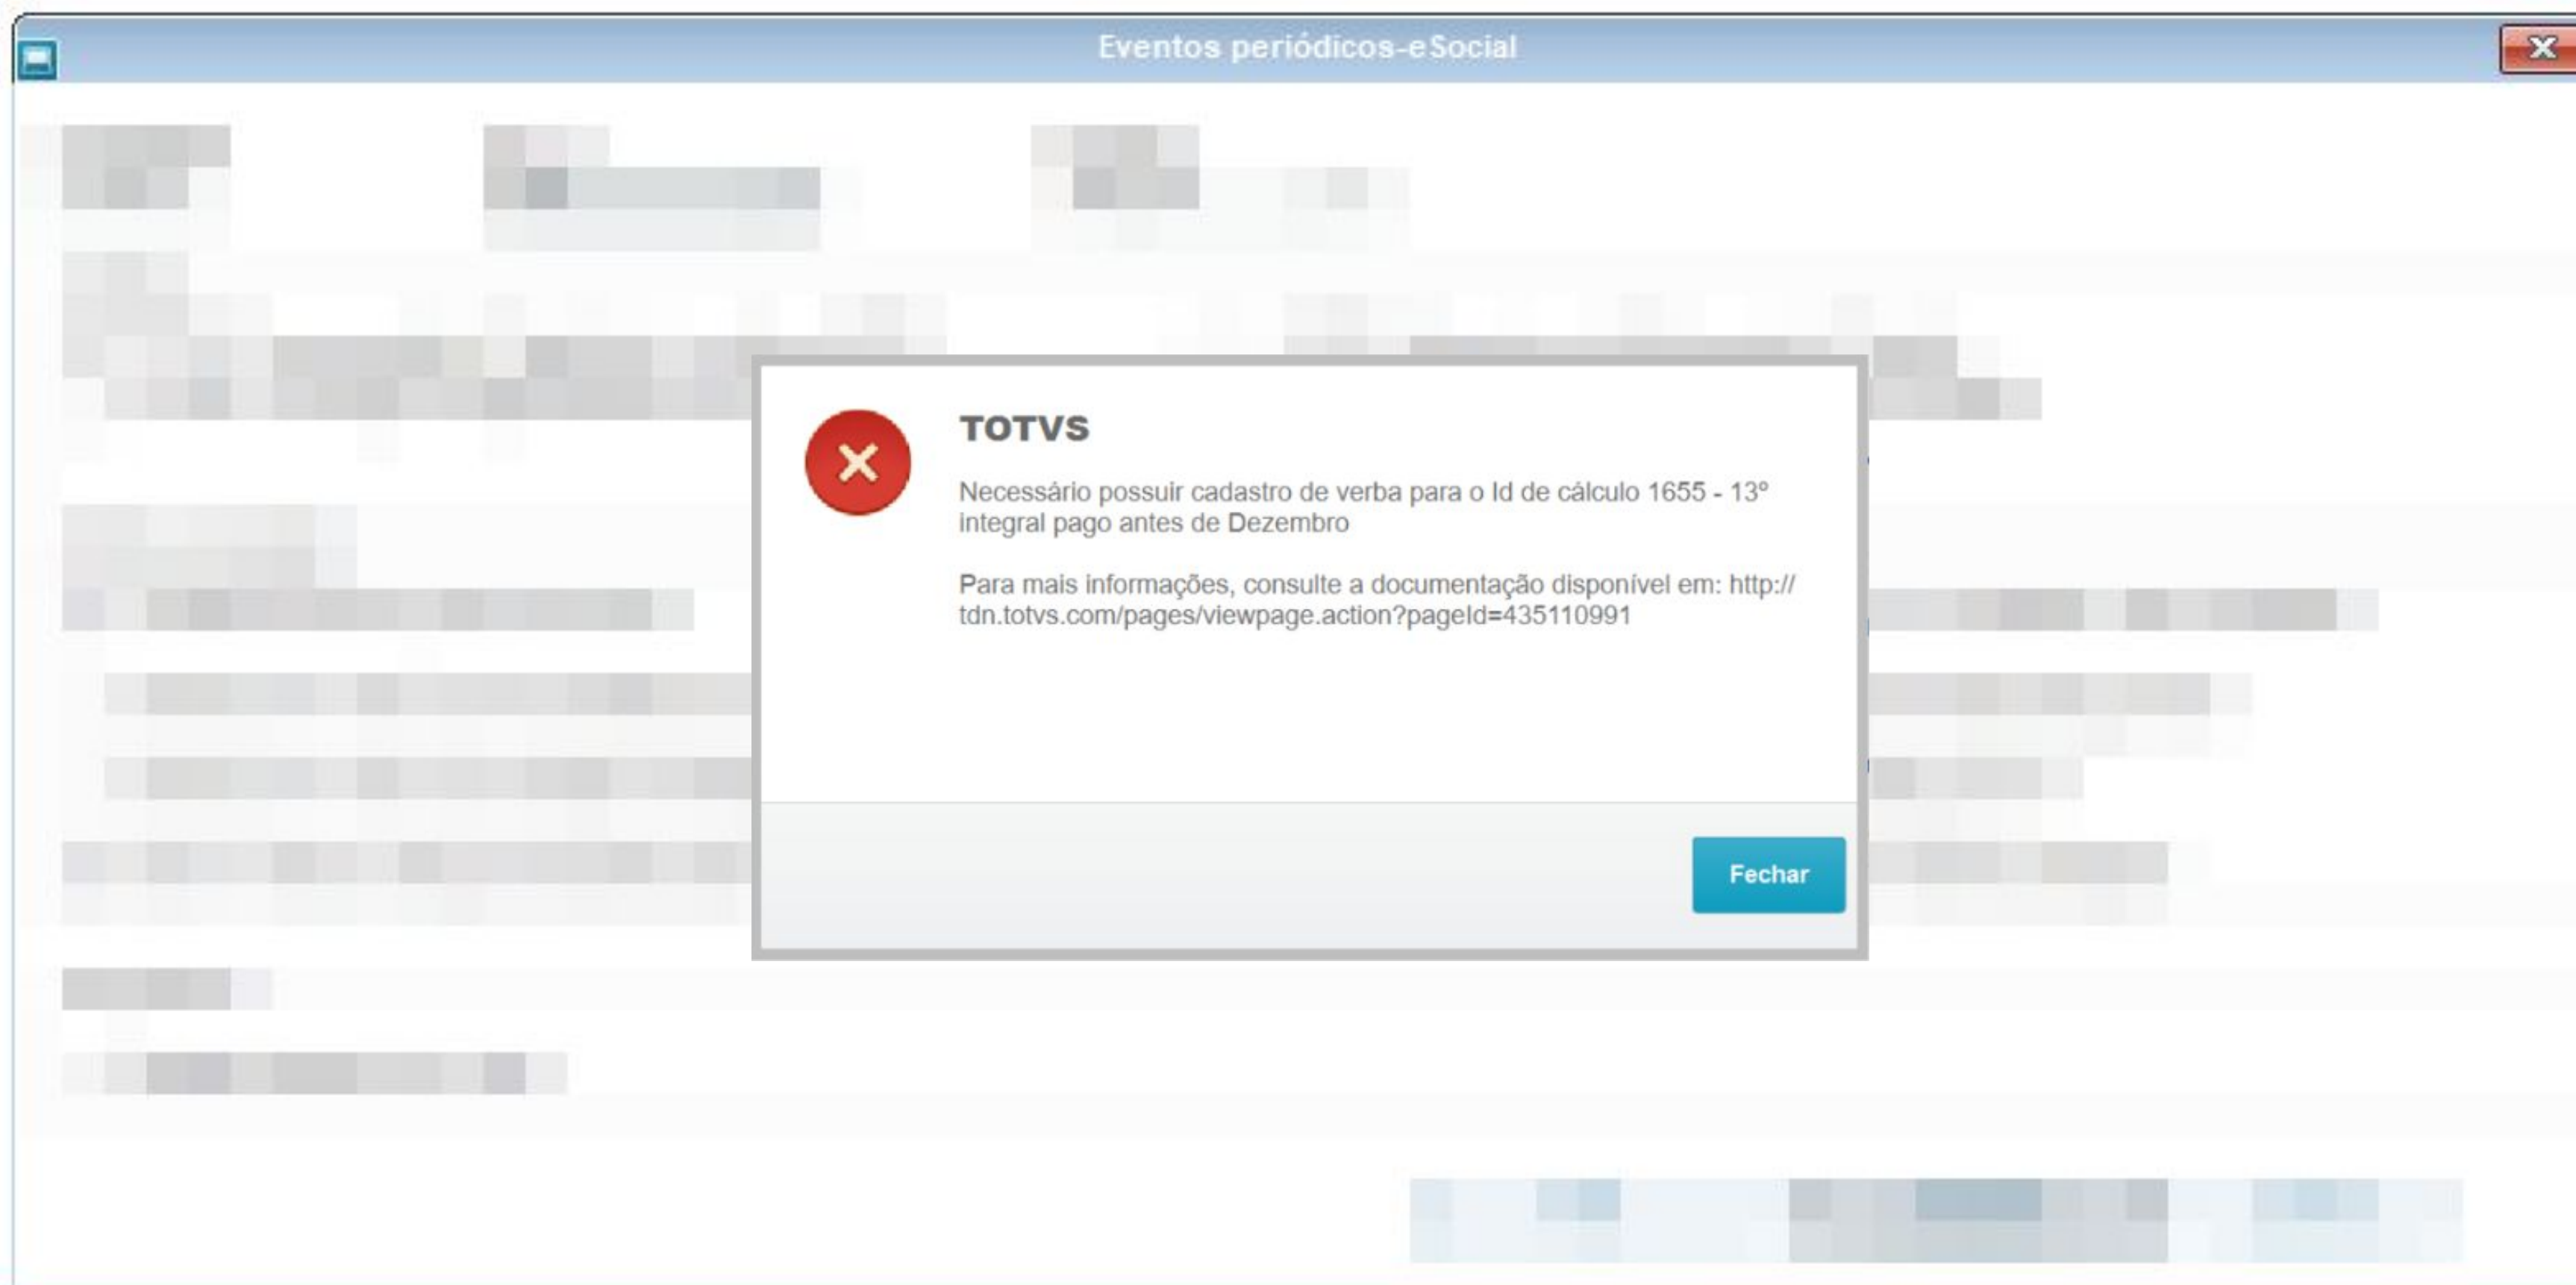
Eventos periódicos-eSocial

TOTVS

Necessário possuir cadastro de verba para o Id de cálculo 1655 - 13º integral pago antes de Dezembro

Para mais informações, consulte a documentação disponível em: http://tdn.totvs.com/pages/viewpage.action?pageId=435110991

Fechar